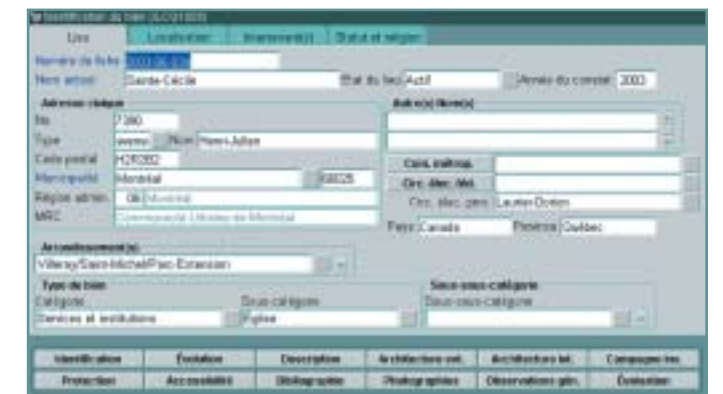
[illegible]

Lieu | Localisation | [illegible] | Statut et régime

Numéro de fiche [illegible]
Nom actuel Sainte-Cécile
État du lieu Actif
Année du constat 2003

Adresse civique
No. 7390
Type avenue
Nom Henri-Julien
Code postal H2R2B2
Municipalité Montréal 66025
Région admin. 06 Montréal
MRC Communauté Urbaine de Montréal

Autre(s) Nom(s)

Circ. métrop.
Circ. élec. féd.
Circ. élec. prov. Laurier-Dorion
Pays Canada
Province Québec

Arrondissement(s)
Villeray/Saint-Michel/Parc-Extension

Type de bien
Catégorie
Services et institutions
Sous-catégorie
Église

Sous-sous-catégorie
Sous-sous-catégorie

Identification | Évolution | Description | Architecture ext. | Architecture int. | Campagnes tra.
Protection | Accessibilité | Bibliographie | Photographies | Observations gén. | Évaluation